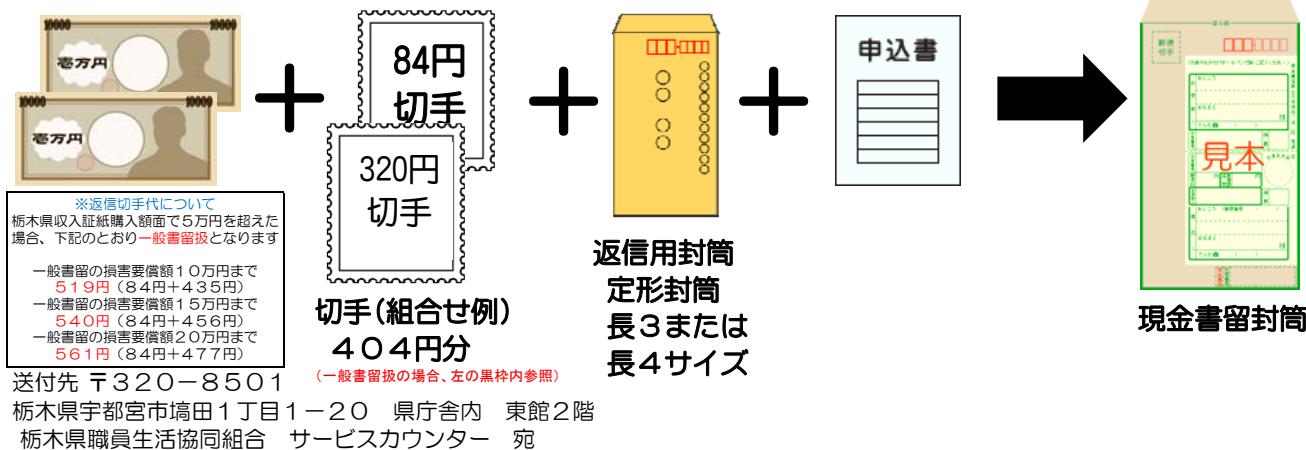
10000
壱万円
10000
壱万円

※返信切手代について
栃木県収入証紙購入額面で５万円を超えた場合、下記のとおり一般書留扱となります

一般書留の損害要償額１０万円まで
５１９円（８４円＋４３５円）
一般書留の損害要償額１５万円まで
５４０円（８４円＋４５６円）
一般書留の損害要償額２０万円まで
５６１円（８４円＋４７７円）

84円
切手

320円
切手

切手（組合せ例）
４０４円分
（一般書留扱の場合、左の黒枠内参照）

返信用封筒
定形封筒
長３または
長４サイズ

申込書

見本

現金書留封筒

送付先 〒３２０－８５０１
栃木県宇都宮市塙田１丁目１－２０　県庁舎内　東館２階
栃木県職員生活協同組合　サービスカウンター　宛